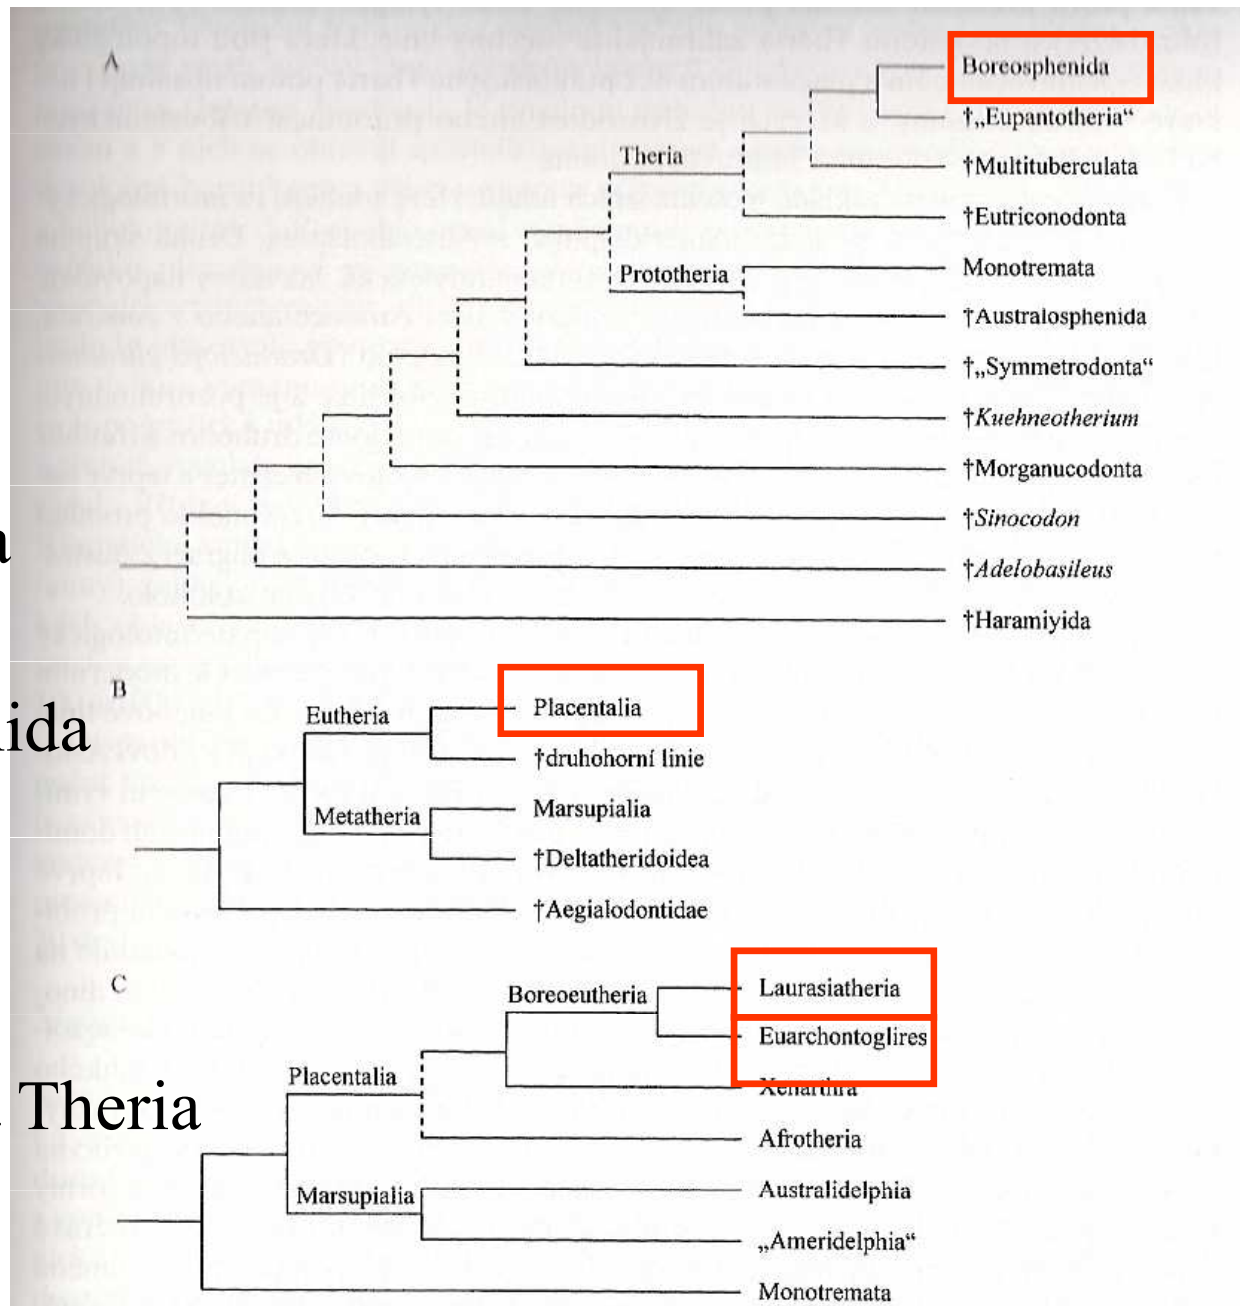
A

Boreosphenida
†„Eupantotheria“
Theria
†Multituberculata
†Eutriconodonta
Monotremata
Prototheria
†Australosphenida
†„Symmetrodonta“
†*Kuehneotherium*
†Morganucodonta
†*Sinocodon*
†*Adelobasileus*
†Haramiyida

a

B

Eutheria
Placentalia
†druhohorní linie
Metatheria
Marsupialia
†Deltatheridoidea
†Aegialodontidae

ida

C

Boreoeutheria
Laurasiatheria
Euarchontoglires
Xenarthra
Placentalia
Afrotheria
Marsupialia
Australidelphia
„Ameridelphia“
Monotremata

Theria